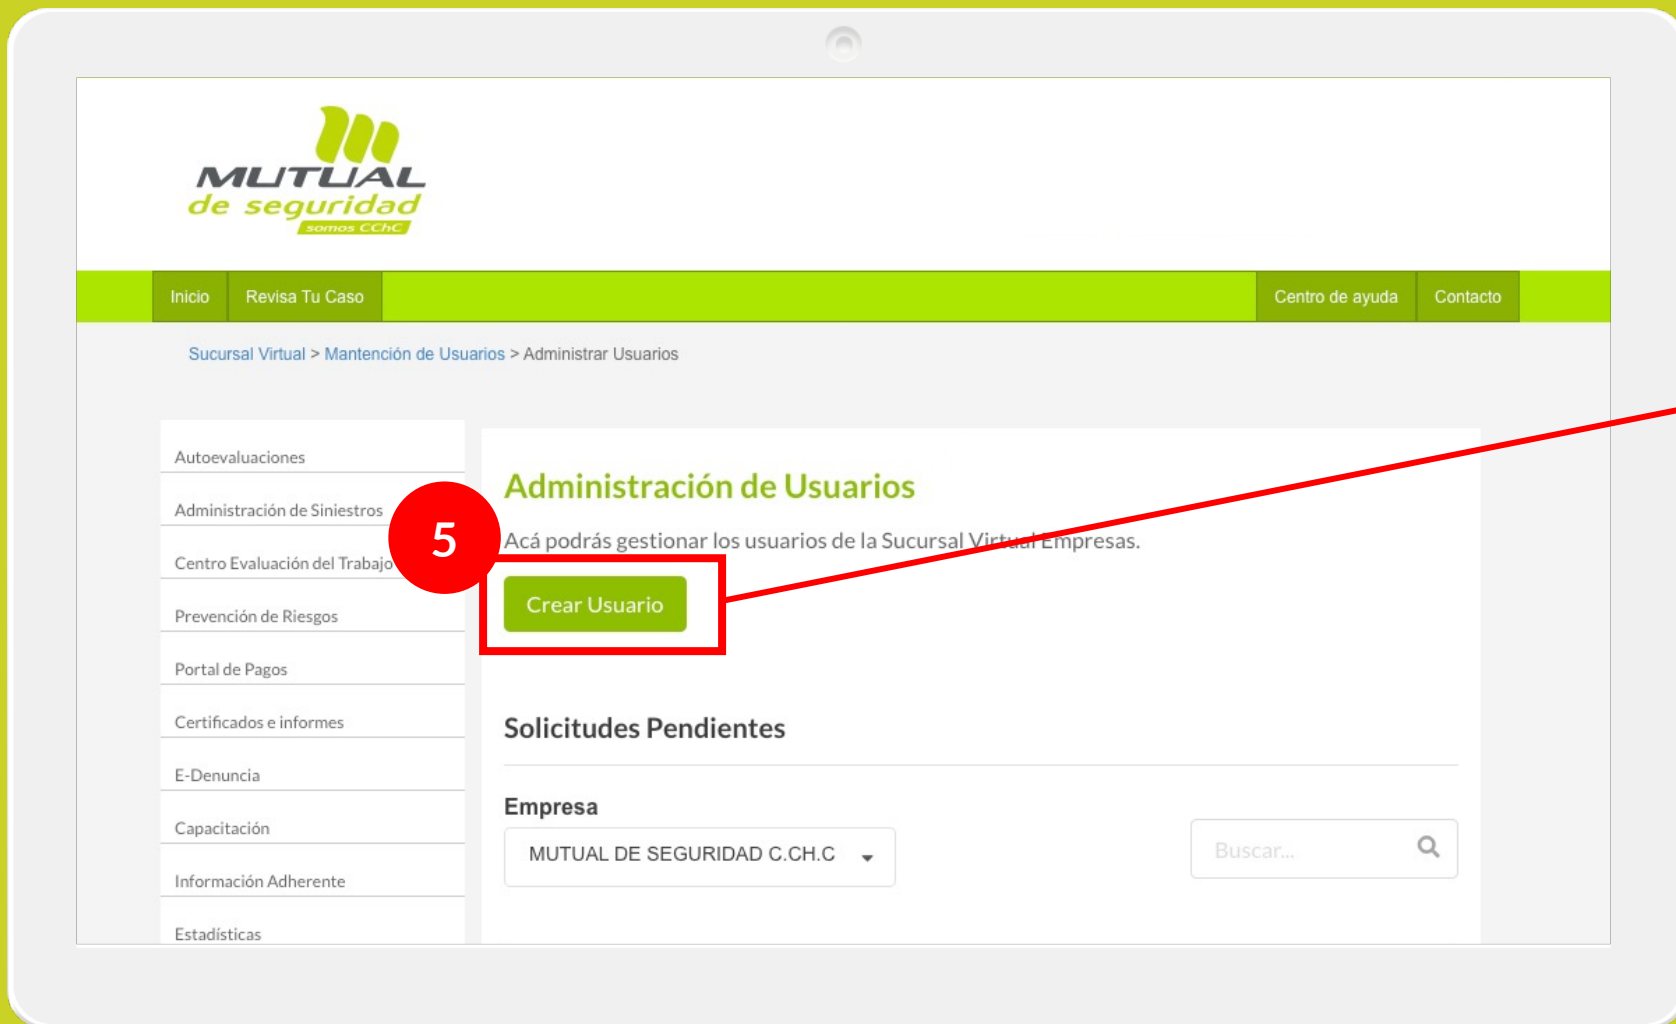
MUTUAL de seguridad
somos CChC

Inicio
Revisa Tu Caso
Centro de ayuda
Contacto

Sucursal Virtual > Mantención de Usuarios > Administrar Usuarios

Autoevaluaciones
Administración de Siniestros
Centro Evaluación del Trabajo
Prevención de Riesgos
Portal de Pagos
Certificados e informes
E-Denuncia
Capacitación
Información Adherente
Estadísticas

Administración de Usuarios

Acá podrás gestionar los usuarios de la Sucursal Virtual Empresas.

5

Crear Usuario

Solicitudes Pendientes

Empresa

MUTUAL DE SEGURIDAD C.CH.C

Buscar...